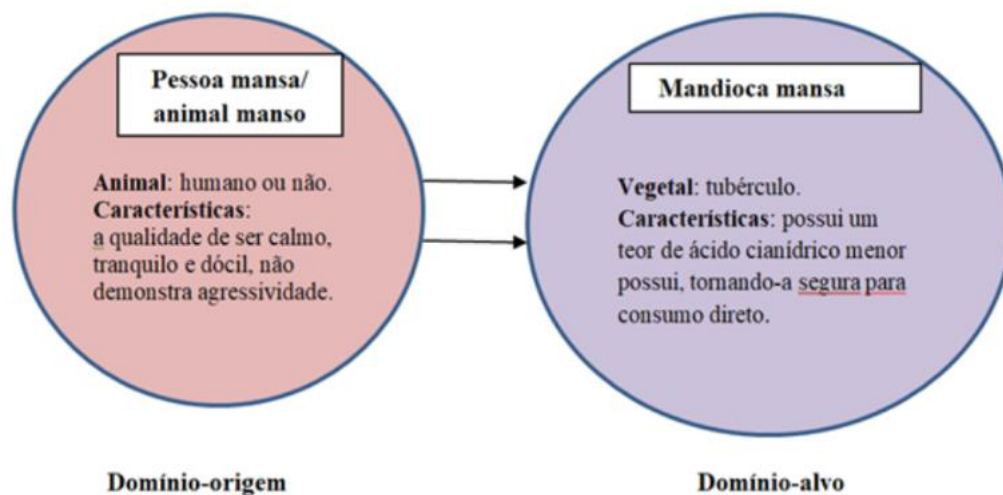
Pessoa mansa/ animal manso

Animal: humano ou não.
Características:
a qualidade de ser calmo, tranquilo e dócil, não demonstra agressividade.

Mandioca mansa

Vegetal: tubérculo.
Características: possui um teor de ácido cianídrico menor possui, tornando-a segura para consumo direto.

Domínio-origem

Domínio-alvo